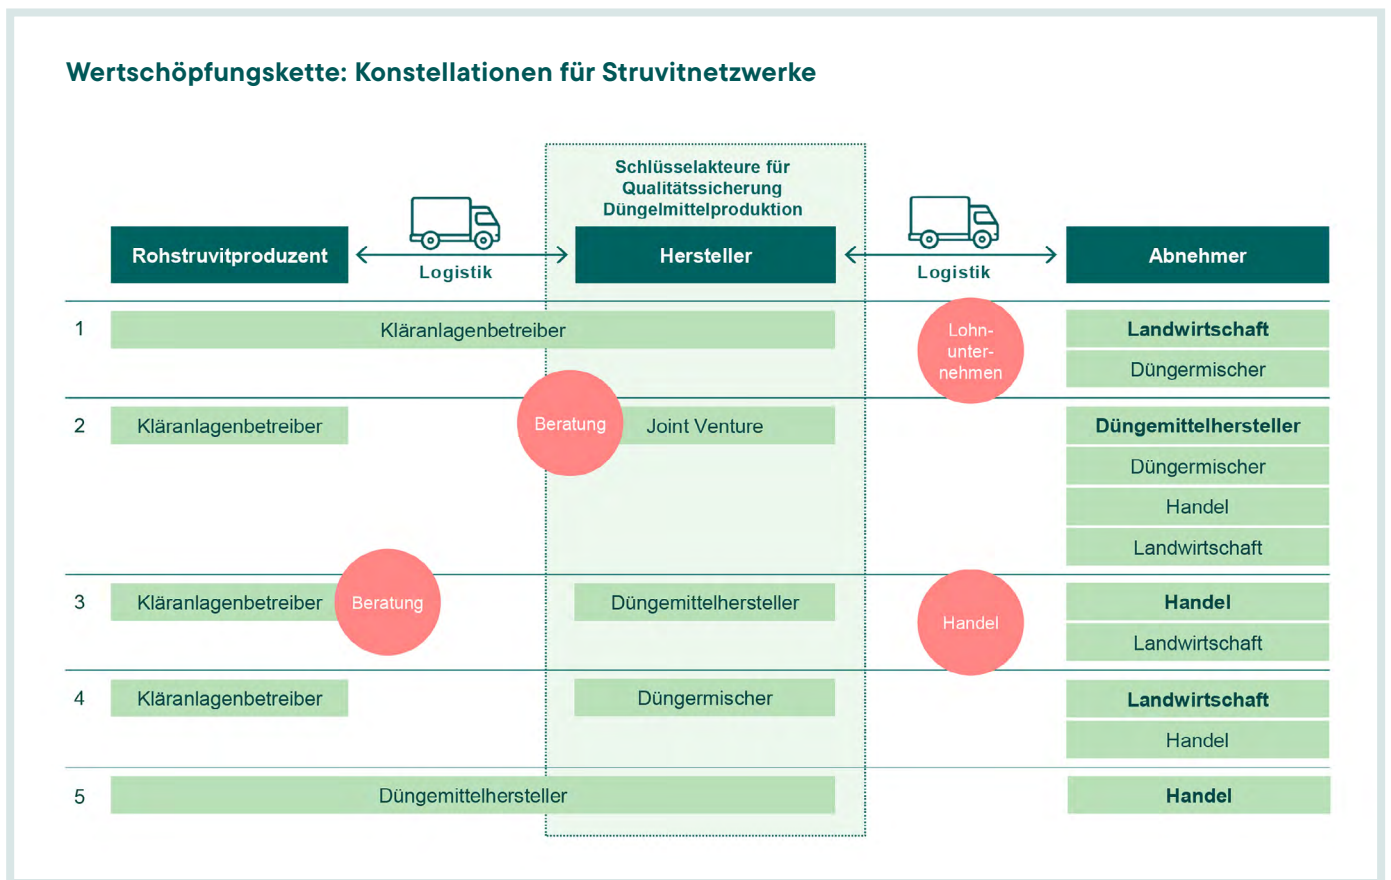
Wertschöpfungskette: Konstellationen für Struvitnetzwerke

Schlüsselakteure für Qualitätssicherung Düngelmittelproduktion

Rohstruvitproduzent

Logistik

Hersteller

Logistik

Abnehmer

1

Kläranlagenbetreiber

Lohn-unter-nehmen

Landwirtschaft

Düngermischer

2

Kläranlagenbetreiber

Beratung

Joint Venture

Düngemittelhersteller

Düngermischer

Handel

Landwirtschaft

3

Kläranlagenbetreiber

Beratung

Düngemittelhersteller

Handel

Handel

Landwirtschaft

4

Kläranlagenbetreiber

Düngermischer

Landwirtschaft

Handel

5

Düngemittelhersteller

Handel